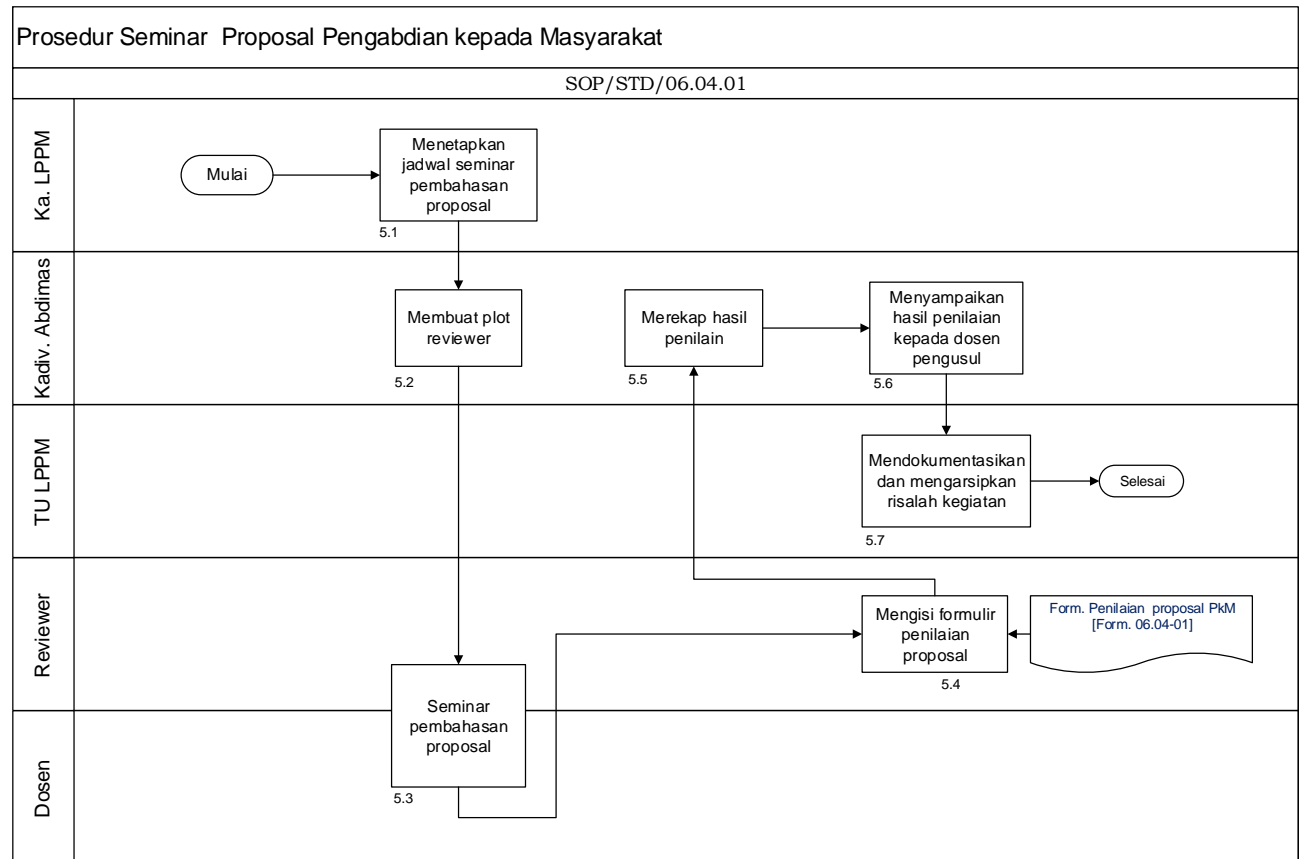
Prosedur Seminar Proposal Pengabdian kepada Masyarakat

SOP/STD/06.04.01

Ka. LPPM

Mulai

Menetapkan jadwal seminar pembahasan proposal

5.1

Kadiv. Abdimas

Membuat plot reviewer

5.2

Merekap hasil penilain

5.5

Menyampaikan hasil penilaian kepada dosen pengusul

5.6

TU LPPM

Mendokumentasikan dan mengarsipkan risalah kegiatan

5.7

Selesai

Reviewer

Mengisi formulir penilaian proposal

5.4

Form. Penilaian proposal PkM [Form. 06.04-01]

Dosen

Seminar pembahasan proposal

5.3